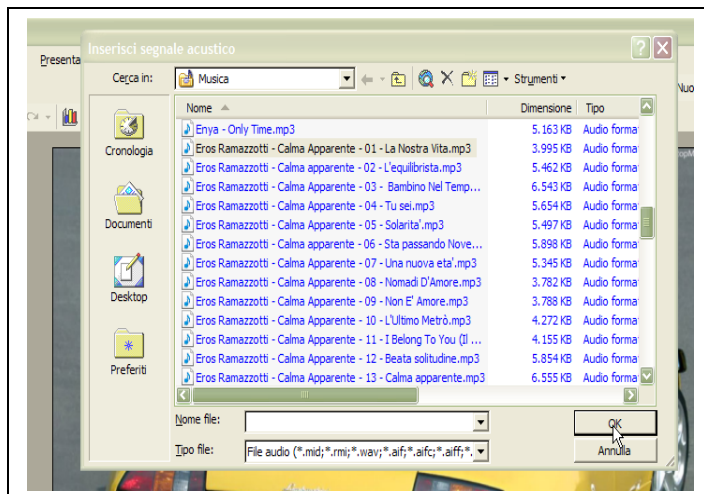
Presenta

Nuo

Inserisci segnale acustico

Cerca in: Musica

Strumenti

Cronologia

Documenti

Desktop

Preferiti

| Nome | Dimensione | Tipo |
|---|---|---|
| Enya - Only Time.mp3 | 5.163 KB | Audio forma |
| Eros Ramazzotti - Calma Apparente - 01 - La Nostra Vita.mp3 | 3.995 KB | Audio forma |
| Eros Ramazzotti - Calma apparente - 02 - L'equilibrista.mp3 | 5.462 KB | Audio forma |
| Eros Ramazzotti - Calma Apparente - 03 - Bambino Nel Temp... | 6.543 KB | Audio forma |
| Eros Ramazzotti - Calma Apparente - 04 - Tu sei.mp3 | 5.654 KB | Audio forma |
| Eros Ramazzotti - Calma Apparente - 05 - Solarita'.mp3 | 5.497 KB | Audio forma |
| Eros Ramazzotti - Calma apparente - 06 - Sta passando Nove... | 5.898 KB | Audio forma |
| Eros Ramazzotti - Calma Apparente - 07 - Una nuova eta'.mp3 | 5.345 KB | Audio forma |
| Eros Ramazzotti - Calma Apparente - 08 - Nomadi D'Amore.mp3 | 3.782 KB | Audio forma |
| Eros Ramazzotti - Calma Apparente - 09 - Non E' Amore.mp3 | 3.788 KB | Audio forma |
| Eros Ramazzotti - Calma Apparente - 10 - L'Ultimo Metrò.mp3 | 4.272 KB | Audio forma |
| Eros Ramazzotti - Calma Apparente - 11 - I Belong To You (Il ... | 4.155 KB | Audio forma |
| Eros Ramazzotti - Calma Apparente - 12 - Beata solitudine.mp3 | 5.854 KB | Audio forma |
| Eros Ramazzotti - Calma Apparente - 13 - Calma apparente.mp3 | 6.555 KB | Audio forma |

Nome file:

Tipo file: File audio (*.mid;*.rmi;*.wav;*.aif;*.aifc;*.aiff;*.

OK

Annulla